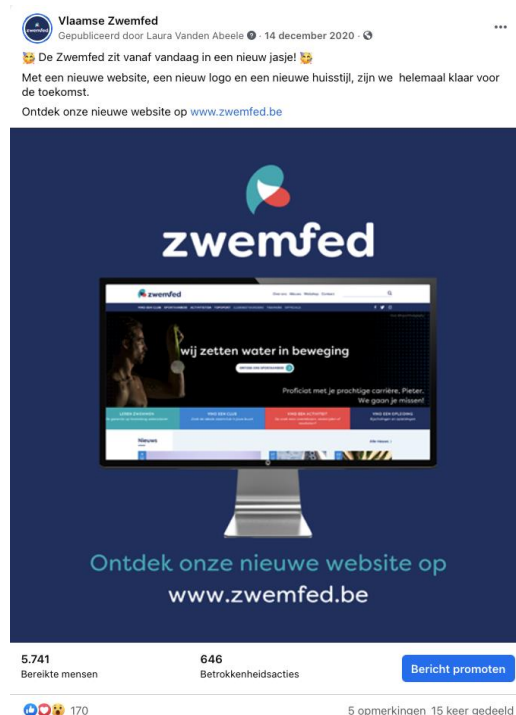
Vlaamse Zwemfed
Gepubliceerd door Laura Vanden Abeele · 14 december 2020 ·

😸 De Zwemfed zit vanaf vandaag in een nieuw jasje! 😸

Met een nieuwe website, een nieuw logo en een nieuwe huisstijl, zijn we helemaal klaar voor de toekomst.

Ontdek onze nieuwe website op www.zwemfed.be

zwemfed

zwemfed

wij zetten water in beweging

Proficiat met je prachtige carrière, Pieter. We gaan je missen!

Nieuws

Ontdek onze nieuwe website op
www.zwemfed.be

5.741
Bereikte mensen

646
Betrokkenheidsacties

Bericht promoten

170

5 opmerkingen 15 keer gedeeld